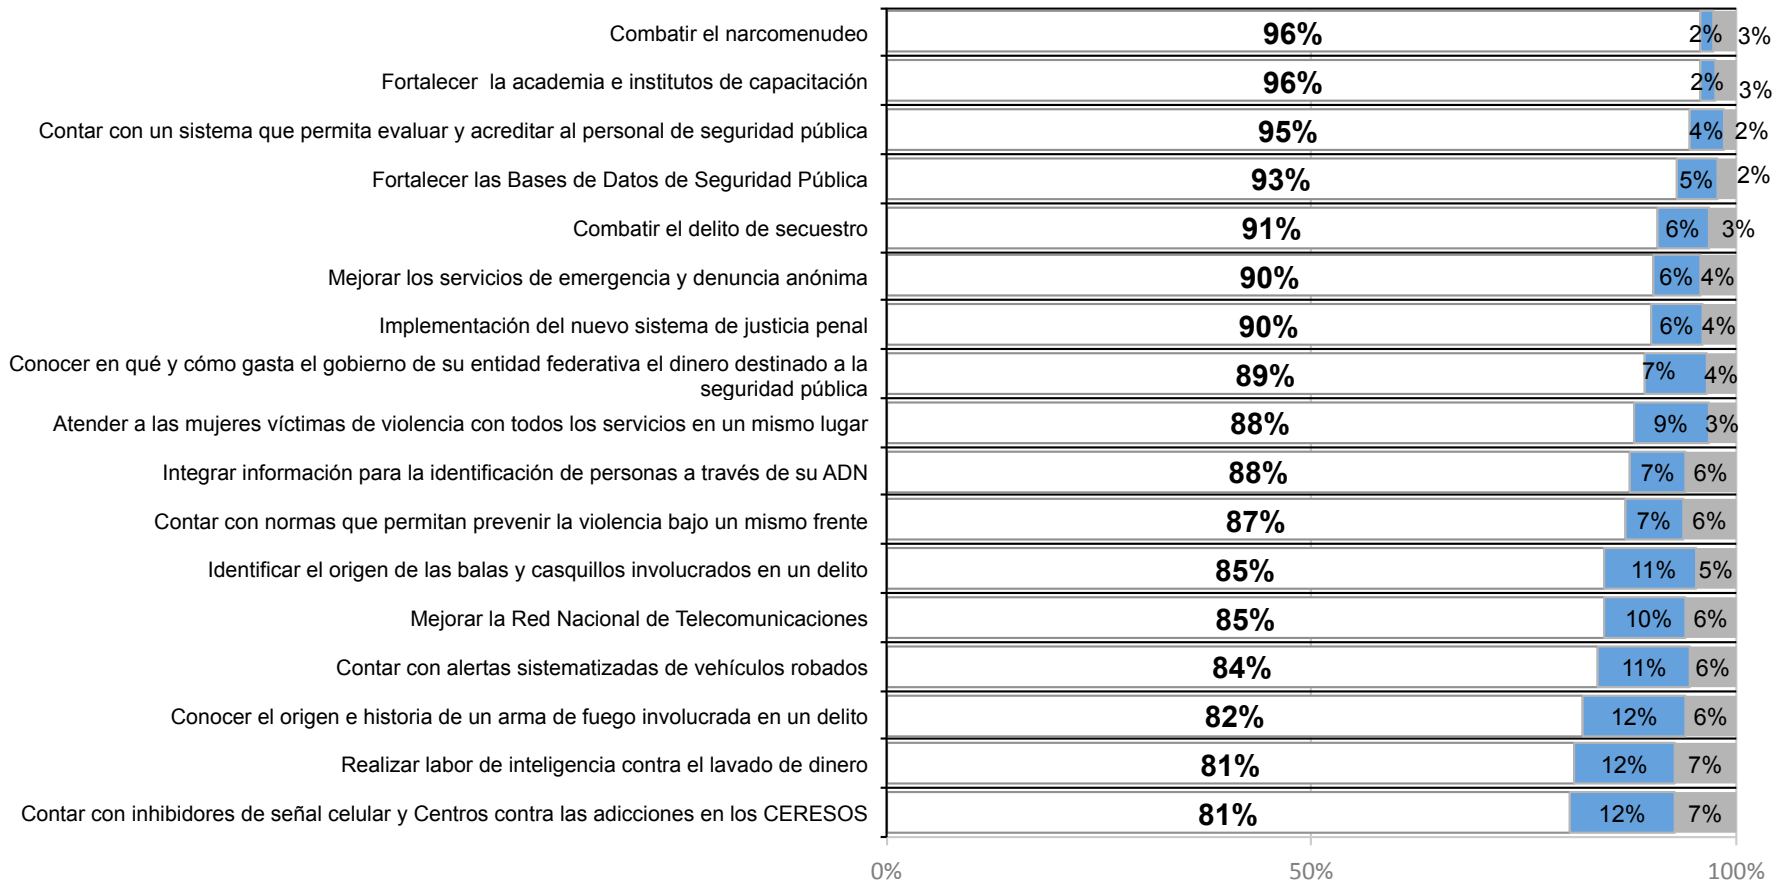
| | | | |
|---|---|---|---|
| Combatir el narcomenudeo | 96% | 2% | 3% |
| Fortalecer la academia e institutos de capacitación | 96% | 2% | 3% |
| Contar con un sistema que permita evaluar y acreditar al personal de seguridad pública | 95% | 4% | 2% |
| Fortalecer las Bases de Datos de Seguridad Pública | 93% | 5% | 2% |
| Combatir el delito de secuestro | 91% | 6% | 3% |
| Mejorar los servicios de emergencia y denuncia anónima | 90% | 6% | 4% |
| Implementación del nuevo sistema de justicia penal | 90% | 6% | 4% |
| Conocer en qué y cómo gasta el gobierno de su entidad federativa el dinero destinado a la seguridad pública | 89% | 7% | 4% |
| Atender a las mujeres víctimas de violencia con todos los servicios en un mismo lugar | 88% | 9% | 3% |
| Integrar información para la identificación de personas a través de su ADN | 88% | 7% | 6% |
| Contar con normas que permitan prevenir la violencia bajo un mismo frente | 87% | 7% | 6% |
| Identificar el origen de las balas y casquillos involucrados en un delito | 85% | 11% | 5% |
| Mejorar la Red Nacional de Telecomunicaciones | 85% | 10% | 6% |
| Contar con alertas sistematizadas de vehículos robados | 84% | 11% | 6% |
| Conocer el origen e historia de un arma de fuego involucrada en un delito | 82% | 12% | 6% |
| Realizar labor de inteligencia contra el lavado de dinero | 81% | 12% | 7% |
| Contar con inhibidores de señal celular y Centros contra las adicciones en los CERESOS | 81% | 12% | 7% |

0% 50% 100%